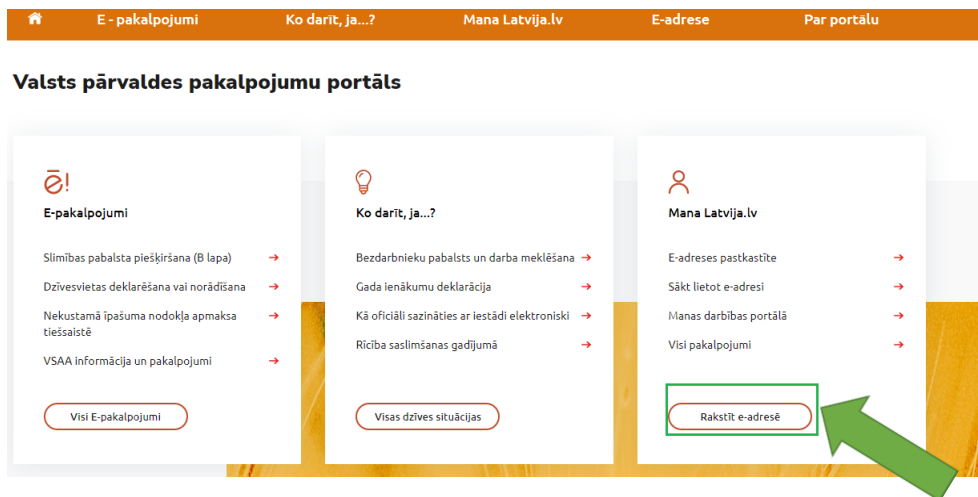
E - pakalpojumi Ko darīt, ja...? Mana Latvija.lv E-adrese Par portālu

Valsts pārvaldes pakalpojumu portāls

ē!

E-pakalpojumi

Slimības pabalsta piešķiršana (B lapa) →

Dzīvesvietas deklarēšana vai norādīšana →

Nekustamā īpašuma nodokļa apmaksa tiešsaistē →

VSAA informācija un pakalpojumi →

Visi E-pakalpojumi

Ko darīt, ja...?

Bezdarbnieku pabalsts un darba meklēšana →

Gada ienākumu deklarācija →

Kā oficiāli sazināties ar iestādi elektroniski →

Rīcība saslimšanas gadījumā →

Visas dzīves situācijas

Mana Latvija.lv

E-adreses pastkastīte →

Sākt lietot e-adresi →

Manas darbības portālā →

Visi pakalpojumi →

Rakstīt e-adresē